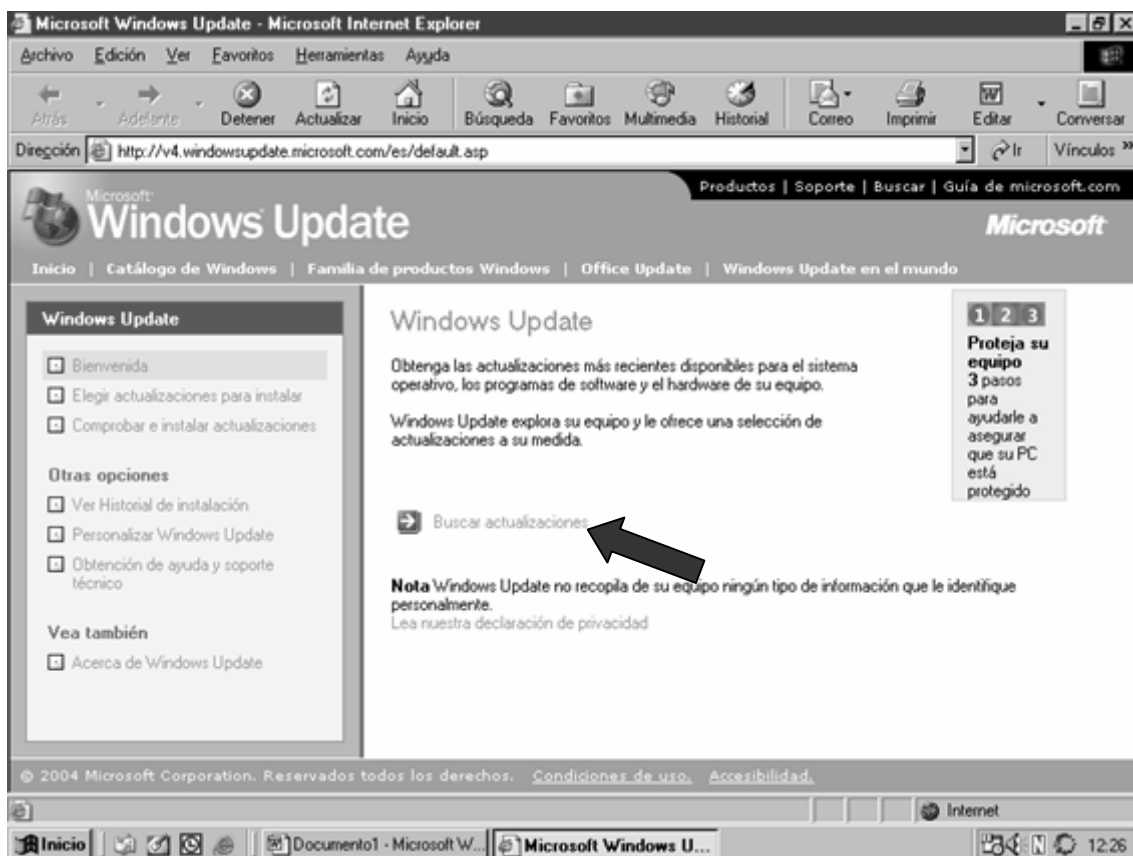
Microsoft Windows Update - Microsoft Internet Explorer

Archivo Edición Ver Favoritos Herramientas Ayuda

Atrás Adelante Detener Actualizar Inicio Búsqueda Favoritos Multimedia Historial Correo Imprimir Editar Conversar

Dirección http://v4.windowsupdate.microsoft.com/es/default.asp Ir Vínculos »

Productos | Soporte | Buscar | Guía de microsoft.com

Microsoft Windows Update

Microsoft

Inicio | Catálogo de Windows | Familia de productos Windows | Office Update | Windows Update en el mundo

Windows Update

Bienvenida

Elegir actualizaciones para instalar

Comprobar e instalar actualizaciones

Otras opciones

Ver Historial de instalación

Personalizar Windows Update

Obtención de ayuda y soporte técnico

Vea también

Acerca de Windows Update

Windows Update

Obtenga las actualizaciones más recientes disponibles para el sistema operativo, los programas de software y el hardware de su equipo.

Windows Update explora su equipo y le ofrece una selección de actualizaciones a su medida.

Buscar actualizaciones

Nota Windows Update no recopila de su equipo ningún tipo de información que le identifique personalmente.
Lea nuestra declaración de privacidad

1 2 3
Proteja su equipo
3 pasos para ayudarle a asegurar que su PC está protegido

© 2004 Microsoft Corporation. Reservados todos los derechos. Condiciones de uso. Accesibilidad.

Internet

Inicio Documento1 - Microsoft W... Microsoft Windows U... 12:26